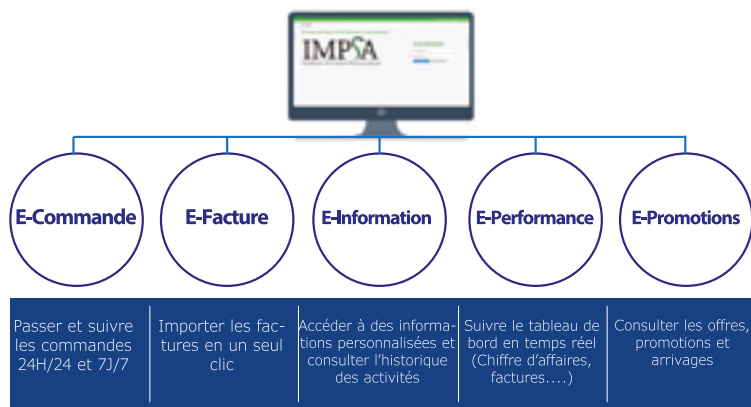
IMPSA

E-Commande

E-Facture

E-Information

E-Performance

E-Promotions

Passer et suivre les commandes 24H/24 et 7J/7

Importer les factures en un seul clic

Accéder à des informations personnalisées et consulter l'historique des activités

Suivre le tableau de bord en temps réel (Chiffre d'affaires, factures....)

Consulter les offres, promotions et arrivages